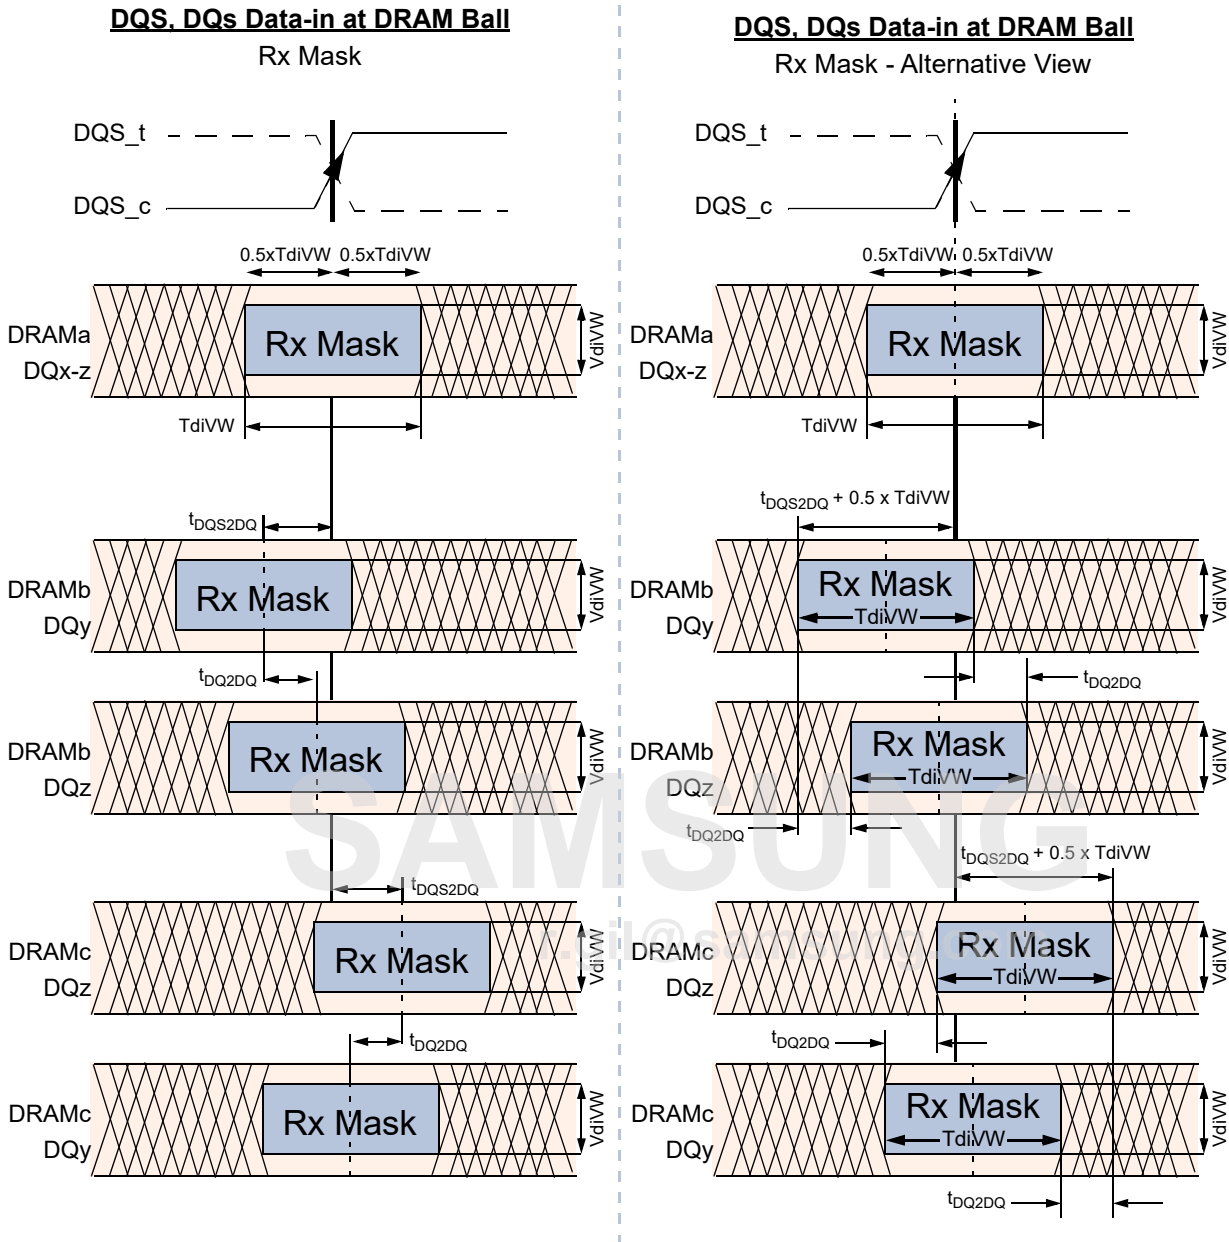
DQS, DQs Data-in at DRAM Ball

Rx Mask

DQS_t

DQS_c

0.5xTdiVW 0.5xTdiVW

DRAMa DQx-z

Rx Mask

VdiVW

TdiVW

$t_{DQS2DQ}$

DRAMb DQy

Rx Mask

VdiVW

$t_{DQ2DQ}$

DRAMb DQz

Rx Mask

VdiVW

$t_{DQS2DQ}$

DRAMc DQz

Rx Mask

VdiVW

$t_{DQ2DQ}$

DRAMc DQy

Rx Mask

VdiVW

DQS, DQs Data-in at DRAM Ball

Rx Mask - Alternative View

DQS_t

DQS_c

0.5xTdiVW 0.5xTdiVW

DRAMa DQx-z

Rx Mask

VdiVW

TdiVW

$t_{DQS2DQ}$ + 0.5 x TdiVW

DRAMb DQy

Rx Mask

TdiVW

VdiVW

$t_{DQ2DQ}$

DRAMb DQz

Rx Mask

TdiVW

VdiVW

$t_{DQ2DQ}$

$t_{DQS2DQ}$ + 0.5 x TdiVW

DRAMc DQz

Rx Mask

TdiVW

VdiVW

$t_{DQ2DQ}$

DRAMc DQy

Rx Mask

TdiVW

VdiVW

$t_{DQ2DQ}$

SAMSUNG

r.bil@samsung.com